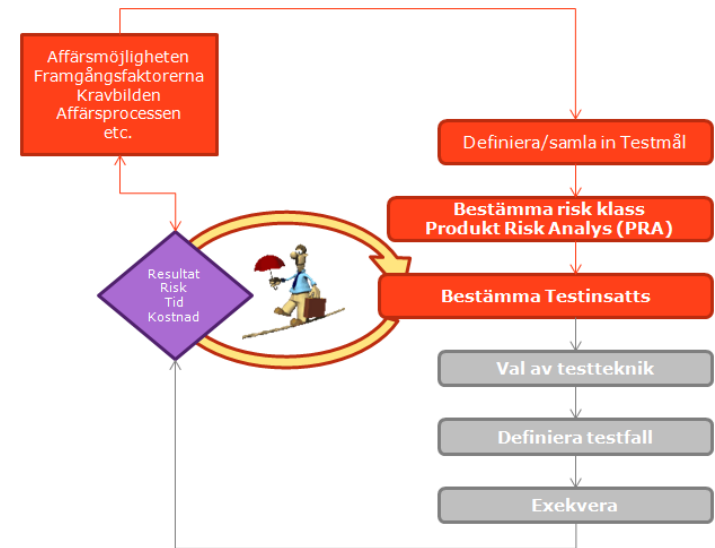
Affärsmöjligheten
Framgångsfaktorerna
Kravbilden
Affärsprocessen
etc.

Definiera/samla in Testmål

Bestämma risk klass
Produkt Risk Analys (PRA)

Resultat
Risk
Tid
Kostnad

Bestämma Testinsatts

Val av testteknik

Definiera testfall

Exekvera